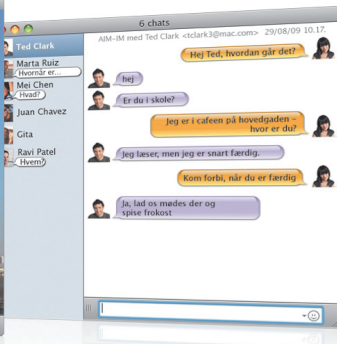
6 chats

Ted Clark
Marta Ruiz
Hvornår er...
Mei Chen
Hvad?
Juan Chavez
Gita
Ravi Patel
Hvem?

AIM-IM med Ted Clark <tclark3@mac.com> 29/08/09 10.17.

Hej Ted, hvordan går det?

hej

Er du i skole?

Jeg er i cafeen på hovedgaden - hvor er du?

Jeg læser, men jeg er snart færdig.

Kom forbi, når du er færdig

Ja, lad os mødes der og spise frokost